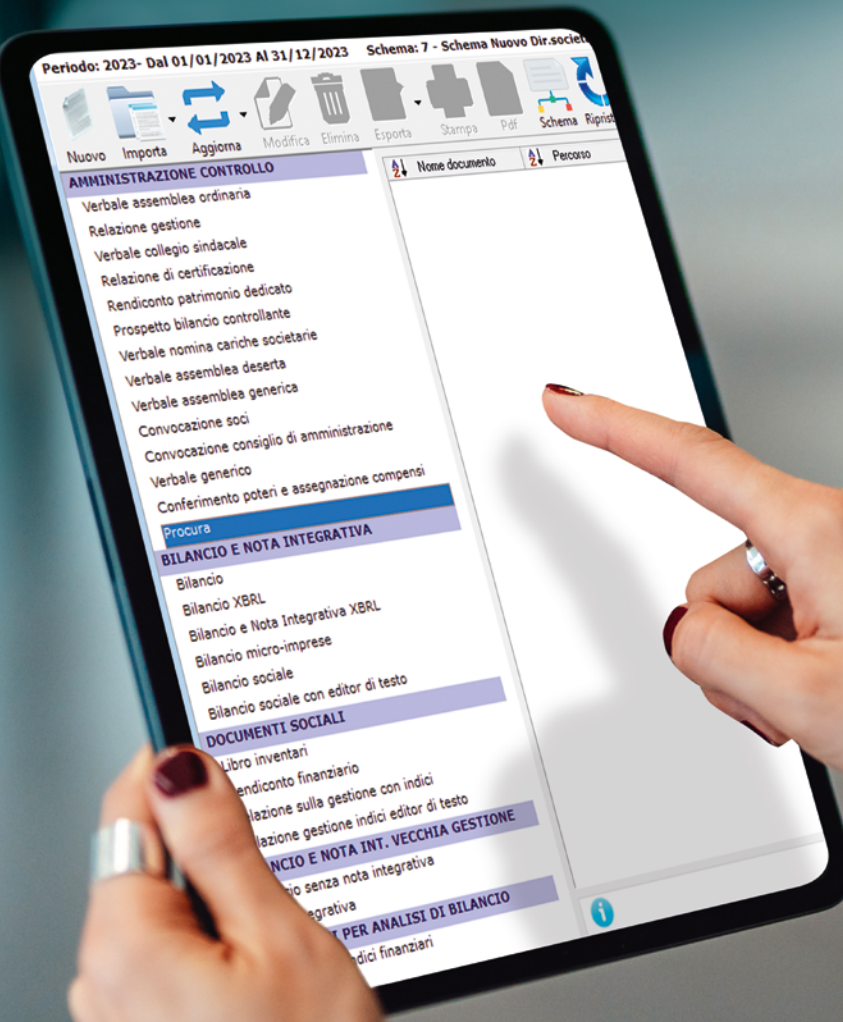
Periodo: 2023- Dal 01/01/2023 Al 31/12/2023 Schema: 7 - Schema Nuovo Dir.societ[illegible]

Nuovo Importa Aggiorna Modifica Elimina Esporta Stampa Pdf Schema Ripris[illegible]

Nome documento Percorso

AMMINISTRAZIONE CONTROLLO
Verbale assemblea ordinaria
Relazione gestione
Verbale collegio sindacale
Relazione di certificazione
Rendiconto patrimonio dedicato
Prospetto bilancio controllante
Verbale nomina cariche societarie
Verbale assemblea deserta
Verbale assemblea generica
Convocazione soci
Convocazione consiglio di amministrazione
Verbale generico
Conferimento poteri e assegnazione compensi
Procura
BILANCIO E NOTA INTEGRATIVA
Bilancio
Bilancio XBRL
Bilancio e Nota Integrativa XBRL
Bilancio micro-imprese
Bilancio sociale
Bilancio sociale con editor di testo
DOCUMENTI SOCIALI
Libro inventari
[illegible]endiconto finanziario
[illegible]lazione sulla gestione con indici
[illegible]lazione gestione indici editor di testo
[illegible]NCIO E NOTA INT. VECCHIA GESTIONE
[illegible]io senza nota integrativa
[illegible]egrativa
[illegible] PER ANALISI DI BILANCIO
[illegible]dici finanziari